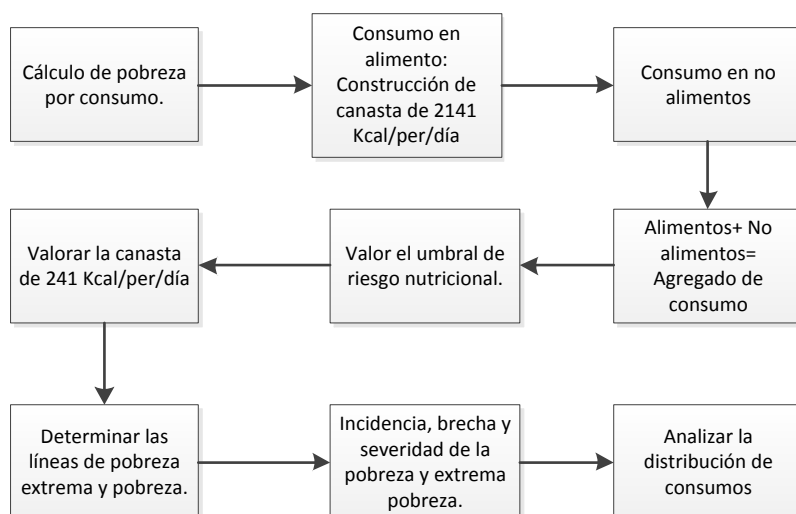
Cálculo de pobreza por consumo.

Consumo en alimento: Construcción de canasta de 2141 Kcal/per/día

Consumo en no alimentos

Alimentos+ No alimentos= Agregado de consumo

Valor el umbral de riesgo nutricional.

Valorar la canasta de 241 Kcal/per/día

Determinar las líneas de pobreza extrema y pobreza.

Incidencia, brecha y severidad de la pobreza y extrema pobreza.

Analizar la distribución de consumos